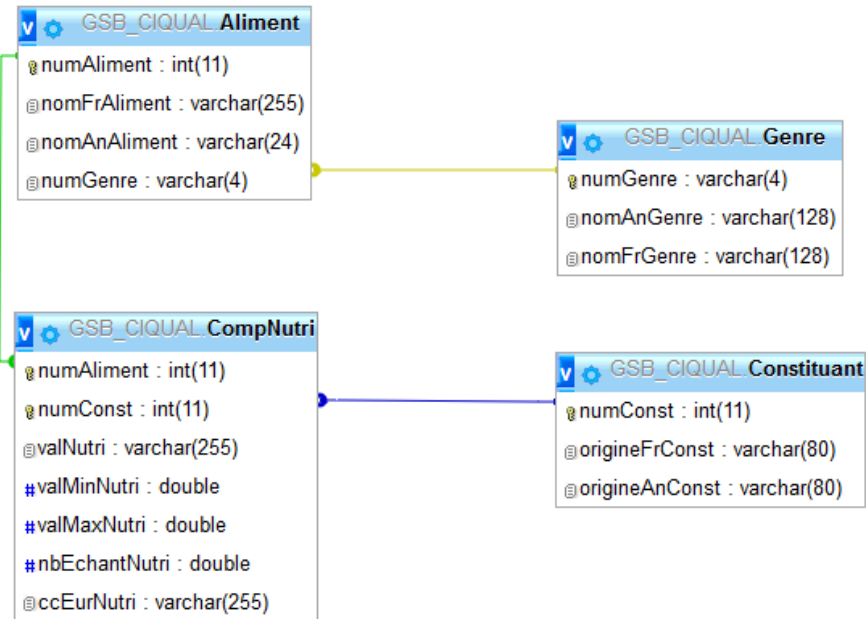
v GSB_CIQUAL.Aliment
numAliment : int(11)
nomFrAliment : varchar(255)
nomAnAliment : varchar(24)
numGenre : varchar(4)

v GSB_CIQUAL.Genre
numGenre : varchar(4)
nomAnGenre : varchar(128)
nomFrGenre : varchar(128)

v GSB_CIQUAL.CompNutri
numAliment : int(11)
numConst : int(11)
valNutri : varchar(255)
valMinNutri : double
valMaxNutri : double
nbEchantNutri : double
ccEurNutri : varchar(255)

v GSB_CIQUAL.Constituant
numConst : int(11)
origineFrConst : varchar(80)
origineAnConst : varchar(80)